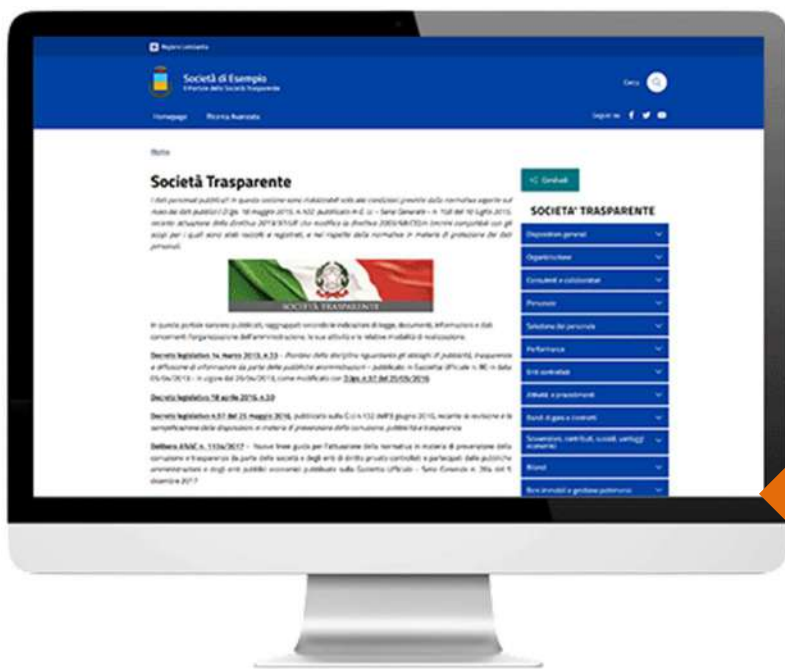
Regione Lombardia

Società di Esempio
Il Portale della Società Trasparente

Cerca

Homepage Ricerca Avanzata

Seguici su

Home

Società Trasparente

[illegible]

SOCIETÀ TRASPARENTE

In questa portale saranno pubblicati, raggruppati secondo le indicazioni di legge, documenti, informazioni e dati concernenti l'organizzazione dell'amministrazione, le sue attività e le relative modalità di realizzazione.

Decreto legislativo 14 marzo 2013, n.33 - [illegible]

Decreto legislativo 18 aprile 2016, n.50

Decreto legislativo n.97 del 25 maggio 2016, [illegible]

Delibera ANAC n. 1134/2017 - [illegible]

Condividi

SOCIETA' TRASPARENTE

Disposizioni generali
Organizzazione
Consulenti e collaboratori
Personale
Selezione del personale
Performance
Enti controllati
Attività e procedimenti
Bandi di gara e contratti
Sovvenzioni, contributi, sussidi, vantaggi economici
Bilanci
Beni immobili e gestione patrimonio